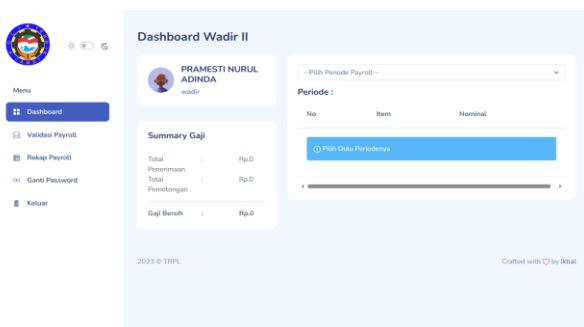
Menu

Dashboard

Validasi Payroll

Rekap Payroll

Ganti Password

Keluar

Dashboard Wadir II

PRAMESTI NURUL ADINDA

wadir

Summary Gaji

| | | |
|---|---|---|
| Total Penerimaan | : | Rp.0 |
| Total Pemotongan | : | Rp.0 |
| Gaji Bersih | : | Rp.0 |

--Pilih Periode Payroll--

Periode :

| No | Item | Nominal |
|---|---|---|

Pilih Dulu Periodenya

2023 © TRPL

Crafted with by Ikbal